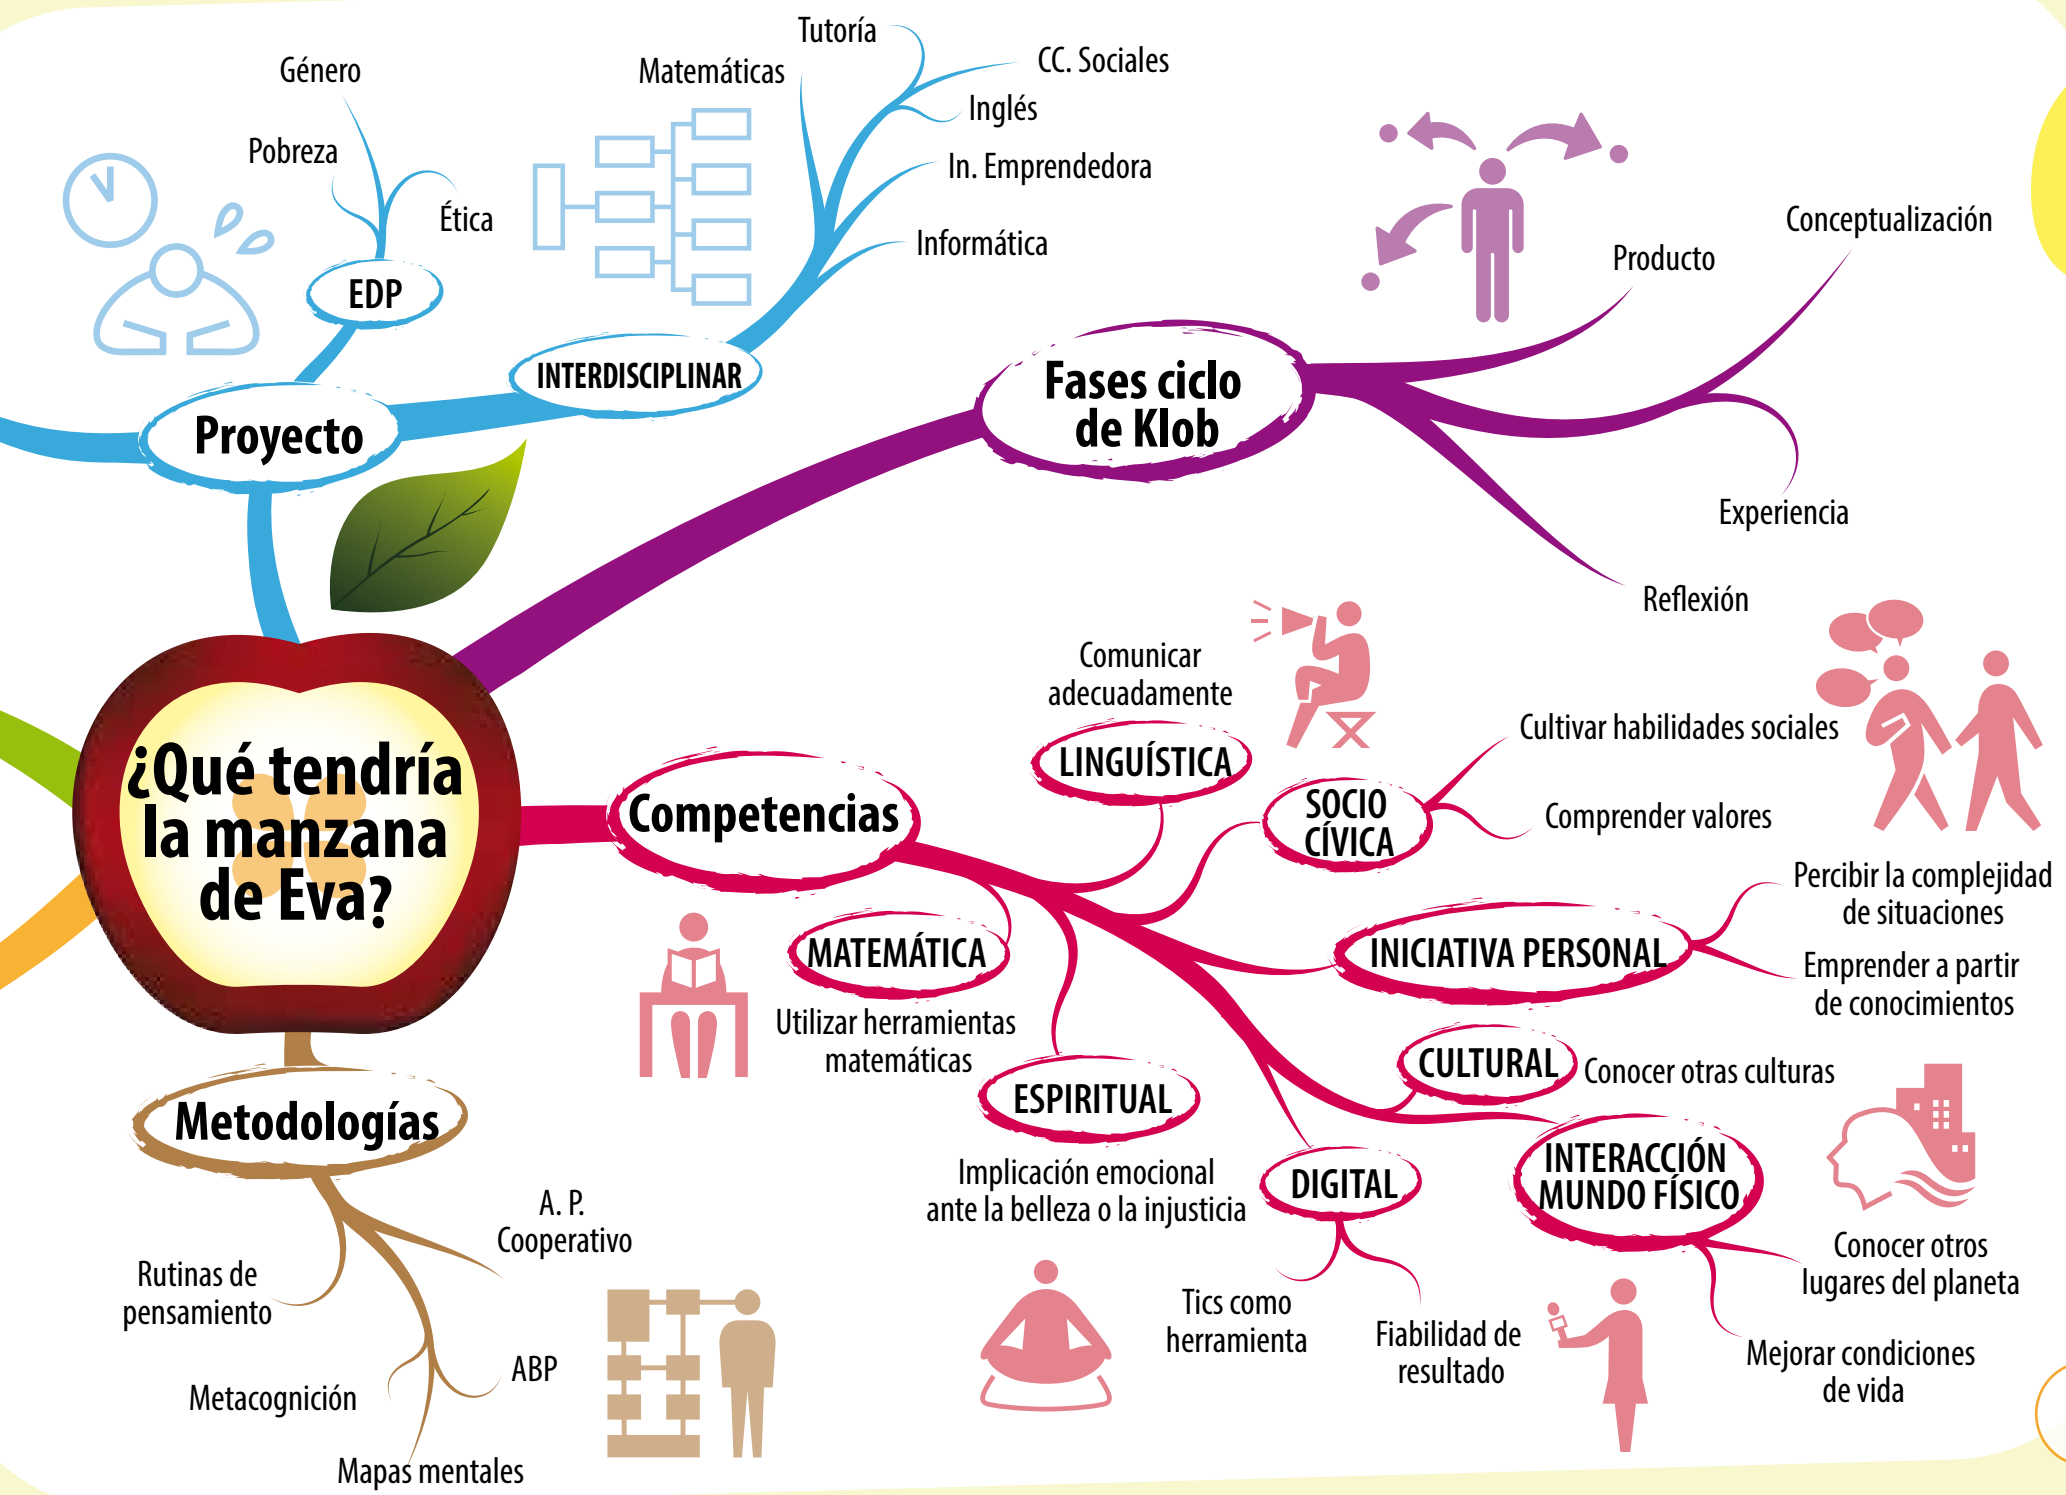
¿Qué tendría la manzana de Eva?

Proyecto

EDP

Género

Pobreza

Ética

INTERDISCIPLINAR

Matemáticas

Tutoría

CC. Sociales

Inglés

In. Emprendedora

Informática

Fases ciclo de Klob

Producto

Conceptualización

Experiencia

Reflexión

Competencias

LINGUÍSTICA

Comunicar adecuadamente

SOCIO CÍVICA

Cultivar habilidades sociales

Comprender valores

MATEMÁTICA

Utilizar herramientas matemáticas

INICIATIVA PERSONAL

Percibir la complejidad de situaciones

Emprender a partir de conocimientos

CULTURAL

Conocer otras culturas

ESPIRITUAL

Implicación emocional ante la belleza o la injusticia

DIGITAL

Tics como herramienta

Fiabilidad de resultado

INTERACCIÓN MUNDO FÍSICO

Conocer otros lugares del planeta

Mejorar condiciones de vida

Metodologías

A. P. Cooperativo

Rutinas de pensamiento

ABP

Metacognición

Mapas mentales